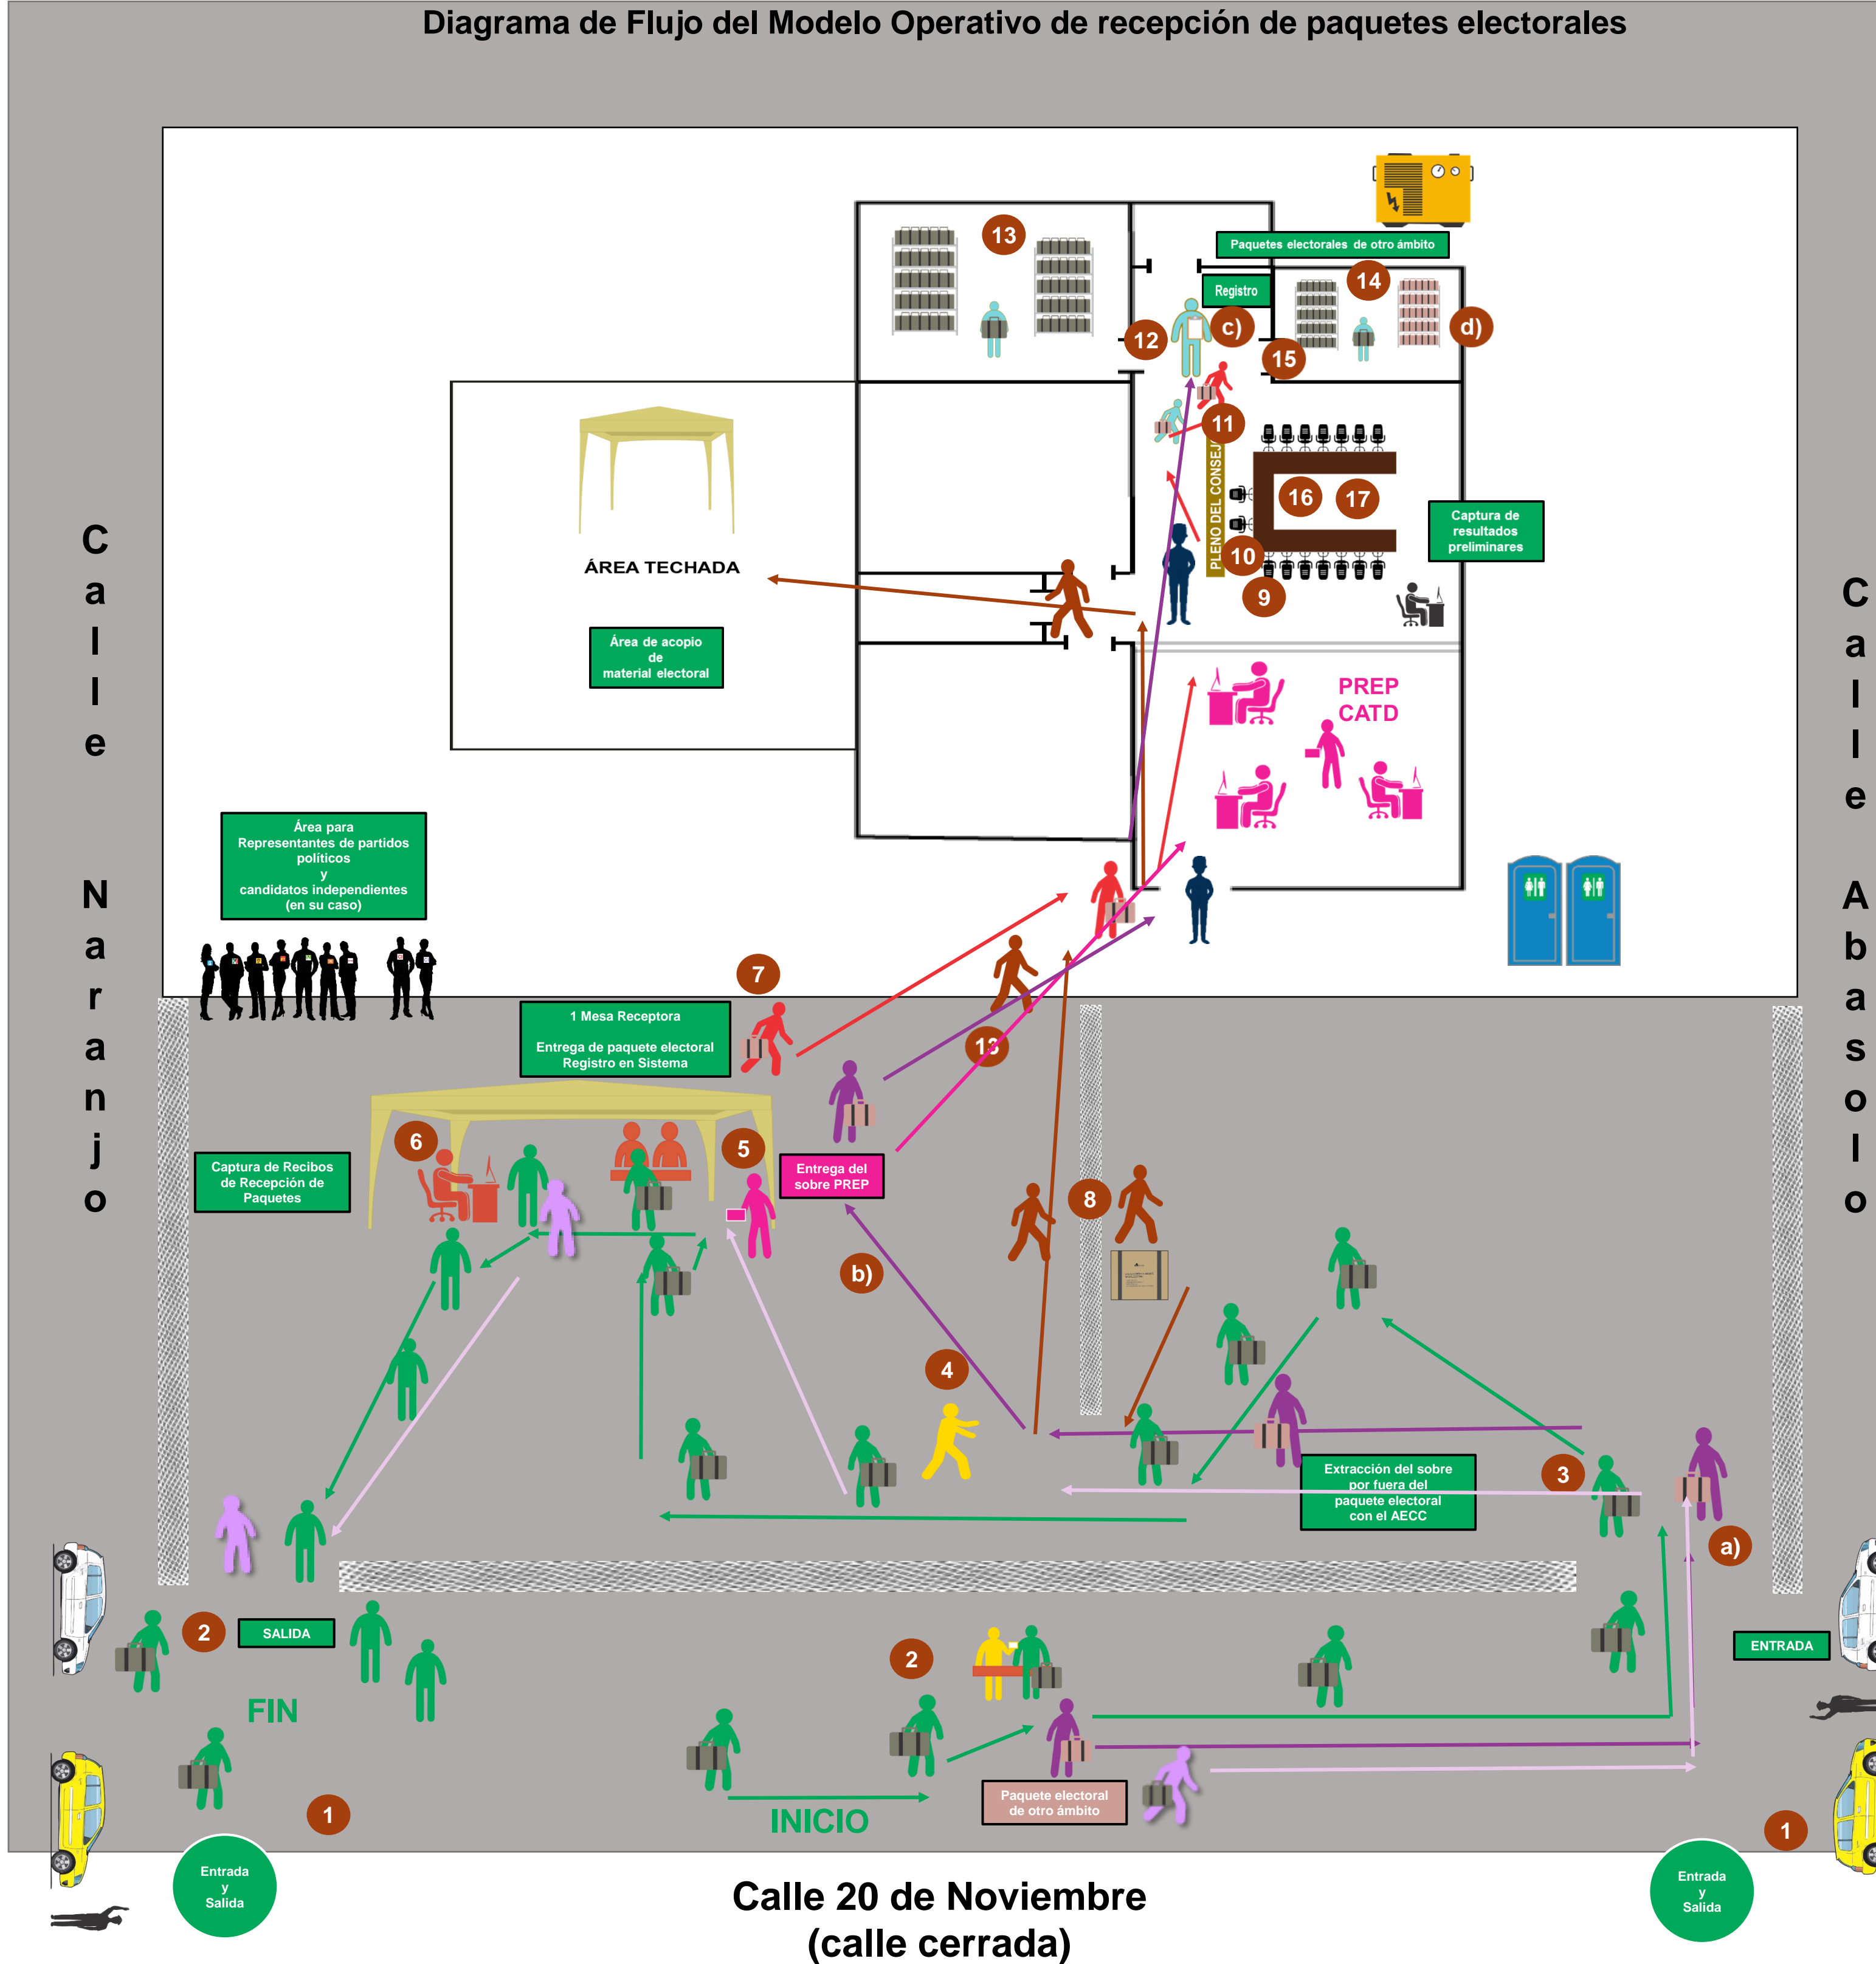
Diagrama de Flujo del Modelo Operativo de recepción de paquetes electorales

Calle Naranjo

Calle Abasolo

13

Paquetes electorales de otro ámbito

Registro

14

12

c)

d)

15

11

PLENO DEL CONSEJO

16

17

Captura de resultados preliminares

10

9

ÁREA TECHADA

Área de acopio de material electoral

PREP CATD

Área para Representantes de partidos políticos y candidatos independientes (en su caso)

7

1 Mesa Receptora

Entrega de paquete electoral Registro en Sistema

12

6

5

Entrega del sobre PREP

Captura de Recibos de Recepción de Paquetes

b)

8

4

3

Extracción del sobre por fuera del paquete electoral con el AECC

a)

2

SALIDA

ENTRADA

FIN

2

INICIO

Paquete electoral de otro ámbito

1

1

Entrada y Salida

Entrada y Salida

Calle 20 de Noviembre (calle cerrada)